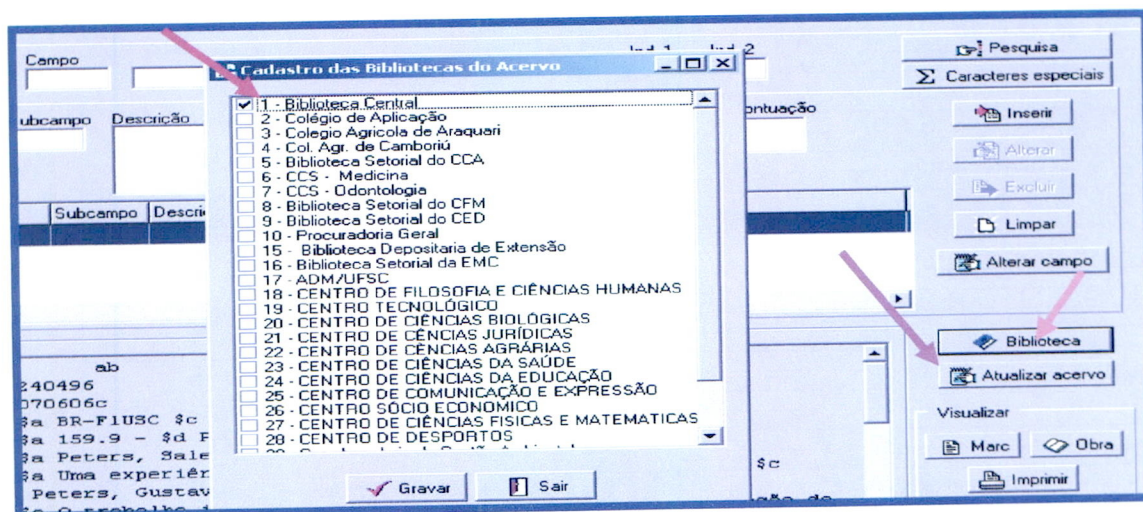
Campo
Ind 1 Ind 2
Pesquisa
Caracteres especiais
Cadastro das Bibliotecas do Acervo
Subcampo Descrição
Pontuação
1 - Biblioteca Central
2 - Colégio de Aplicação
3 - Colegio Agricola de Araquari
4 - Col. Agr. de Camboriú
5 - Biblioteca Setorial do CCA
6 - CCS - Medicina
7 - CCS - Odontologia
8 - Biblioteca Setorial do CFM
9 - Biblioteca Setorial do CED
10 - Procuradoria Geral
15 - Biblioteca Depositaria de Extensão
16 - Biblioteca Setorial da EMC
17 - ADM/UFSC
18 - CENTRO DE FILOSOFIA E CIÊNCIAS HUMANAS
19 - CENTRO TECNOLÓGICO
20 - CENTRO DE CIÊNCIAS BIOLÓGICAS
21 - CENTRO DE CÊNCIAS JURÍDICAS
22 - CENTRO DE CÊNCIAS AGRÁRIAS
23 - CENTRO DE CIÊNCIAS DA SAÚDE
24 - CENTRO DE CIÊNCIAS DA EDUCAÇÃO
25 - CENTRO DE COMUNICAÇÃO E EXPRESSÃO
26 - CENTRO SÓCIO ECONOMICO
27 - CENTRO DE CIÊNCIAS FISICAS E MATEMATICAS
28 - CENTRO DE DESPORTOS
Inserir
Alterar
Excluir
Limpar
Alterar campo
Subcampo Descri
Biblioteca
Atualizar acervo
Visualizar
Marc
Obra
Imprimir
ab
240496
070606c
$a BR-FlUSC $c
$a 159.9 - $d F
$a Peters, Sale
$a Uma experiên
Peters, Gustav
$c
Gravar
Sair